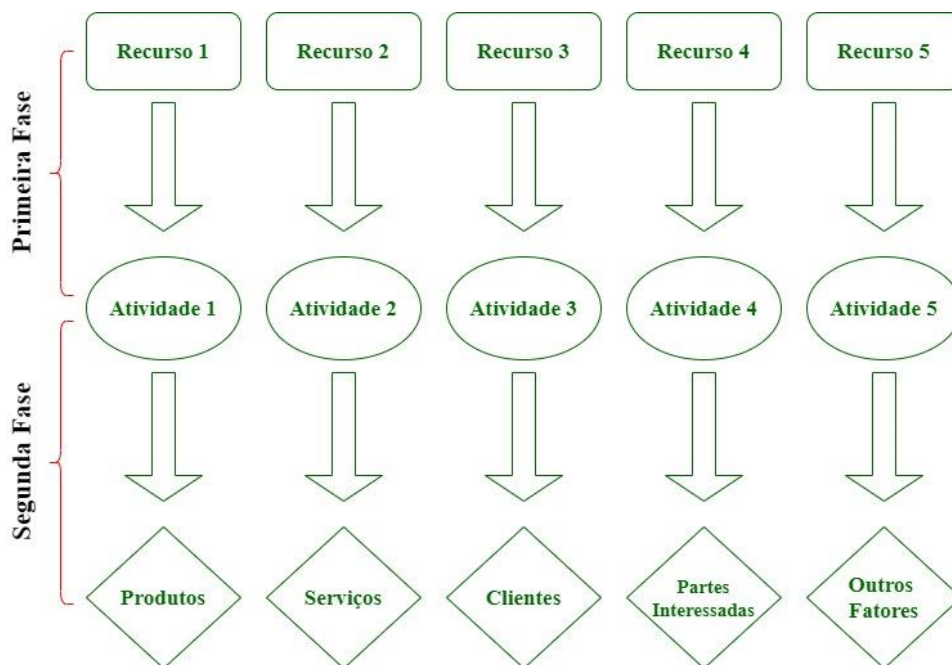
Primeira Fase

Segunda Fase

Recurso 1
Recurso 2
Recurso 3
Recurso 4
Recurso 5

Atividade 1
Atividade 2
Atividade 3
Atividade 4
Atividade 5

Produtos
Serviços
Clientes
Partes Interessadas
Outros Fatores